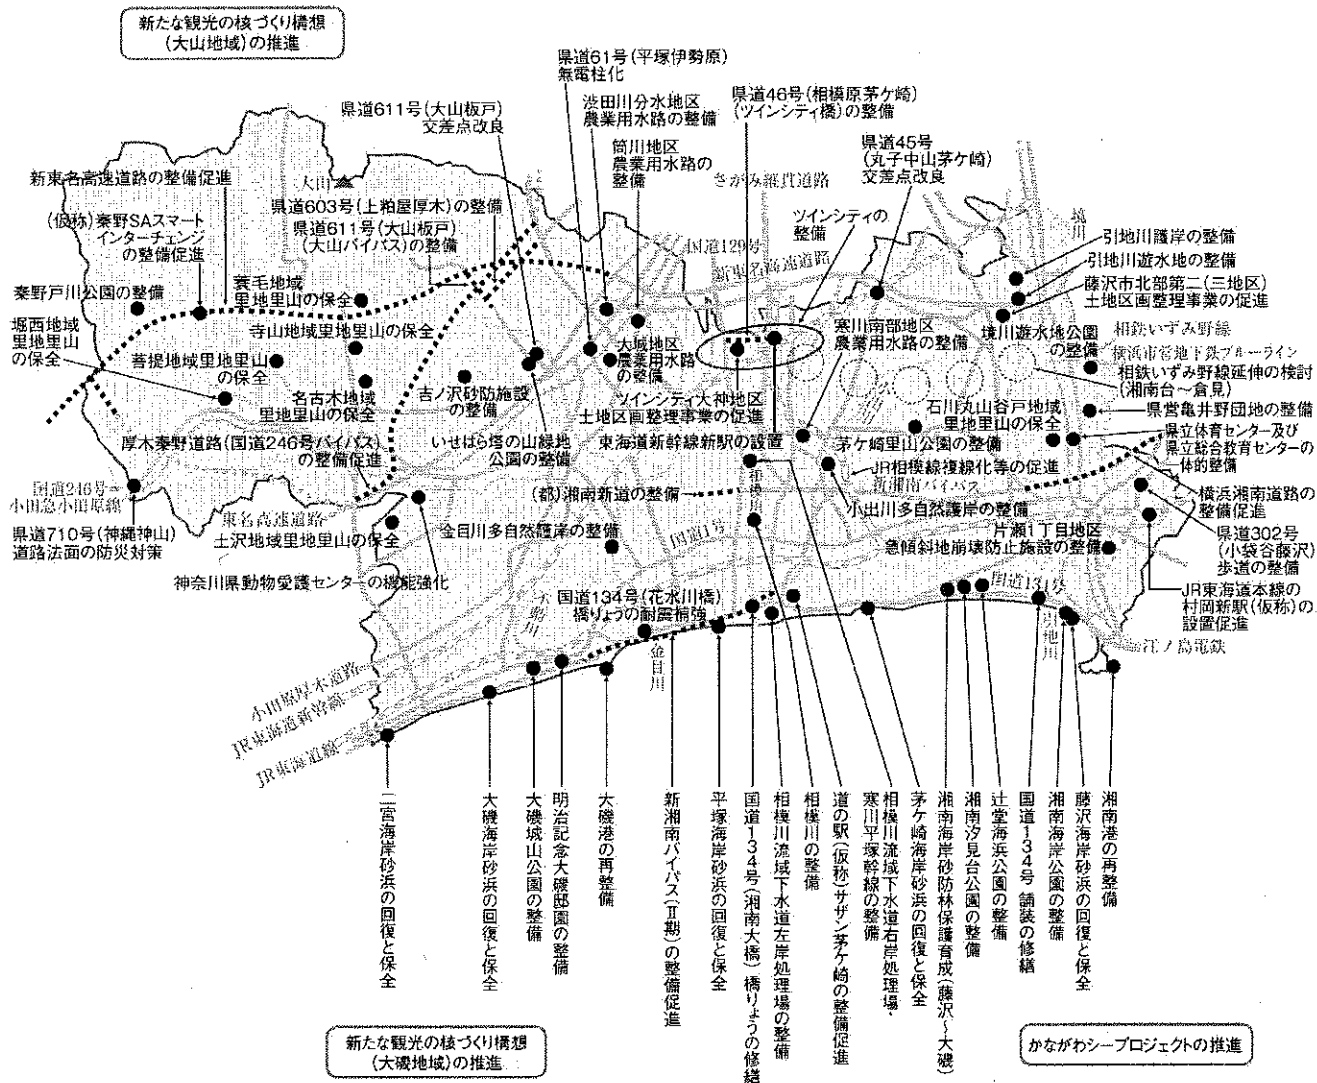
新たな観光の核づくり構想（大山地域）の推進

県道61号（平塚伊勢原）無電柱化

県道46号（相模原茅ケ崎）（ツインシティ橋）の整備

渋田川分水地区農業用水路の整備

県道611号（大山板戸）交差点改良

筒川地区農業用水路の整備

県道45号（丸子中山茅ケ崎）交差点改良

さがみ縦貫道路

新東名高速道路の整備促進

大山

県道603号（上粕屋厚木）の整備

ツインシティの整備

（仮称）秦野SAスマートインターチェンジの整備促進

県道611号（大山板戸）（大山バイパス）の整備

国道129号

境川

引地川護岸の整備

新東名高速道路

引地川遊水地の整備

藤沢市北部第二（三地区）土地区画整理事業の促進

秦野戸川公園の整備

蓑毛地域里地里山の保全

境川遊水地公園の整備

相鉄いずみ野線

寺山地域里地里山の保全

寒川南部地区農業用水路の整備

横浜市営地下鉄ブルーライン

堀西地域里地里山の保全

大城地区農業用水路の整備

菩提地域里地里山の保全

相鉄いずみ野線延伸の検討（湘南台～倉見）

名古木地域里地里山の保全

吉ノ沢砂防施設の整備

ツインシティ大神地区土地区画整理事業の促進

石川丸山谷戸地域里地里山の保全

県営亀井野団地の整備

いせはら塔の山緑地公園の整備

東海道新幹線新駅の設置

茅ケ崎里山公園の整備

県立体育センター及び県立総合教育センターの一体的整備

厚木秦野道路（国道246号バイパス）の整備促進

JR相模線複線化等の促進

新湘南バイパス

国道246号

小田急小田原線

（都）湘南新道の整備

相模川

小出川多自然護岸の整備

横浜湘南道路の整備促進

県道710号（神縄神山）道路法面の防災対策

東名高速道路

国道1号

片瀬1丁目地区急傾斜地崩壊防止施設の整備

県道302号（小袋谷藤沢）歩道の整備

土沢地域里地里山の保全

金目川多自然護岸の整備

神奈川県動物愛護センターの機能強化

国道134号（花水川橋）橋りょうの耐震補強

国道134号

JR東海道本線の村岡新駅（仮称）の設置促進

葛川

金目川

引地川

江ノ島電鉄

小田原厚木道路

JR東海道新幹線

JR東海道線

二宮海岸砂浜の回復と保全

大磯海岸砂浜の回復と保全

大磯城山公園の整備

明治記念大磯邸園の整備

大磯港の再整備

新湘南バイパス（Ⅱ期）の整備促進

平塚海岸砂浜の回復と保全

国道134号（湘南大橋）橋りょうの修繕

相模川流域下水道左岸処理場の整備

相模川の整備

道の駅（仮称）サザン茅ケ崎の整備促進

寒川平塚幹線の整備

相模川流域下水道右岸処理場・

茅ケ崎海岸砂浜の回復と保全

湘南海岸砂防林保護育成（藤沢～大磯）

湘南汐見台公園の整備

辻堂海浜公園の整備

国道134号 舗装の修繕

湘南海岸公園の整備

藤沢海岸砂浜の回復と保全

湘南港の再整備

新たな観光の核づくり構想（大磯地域）の推進

かながわシープロジェクトの推進